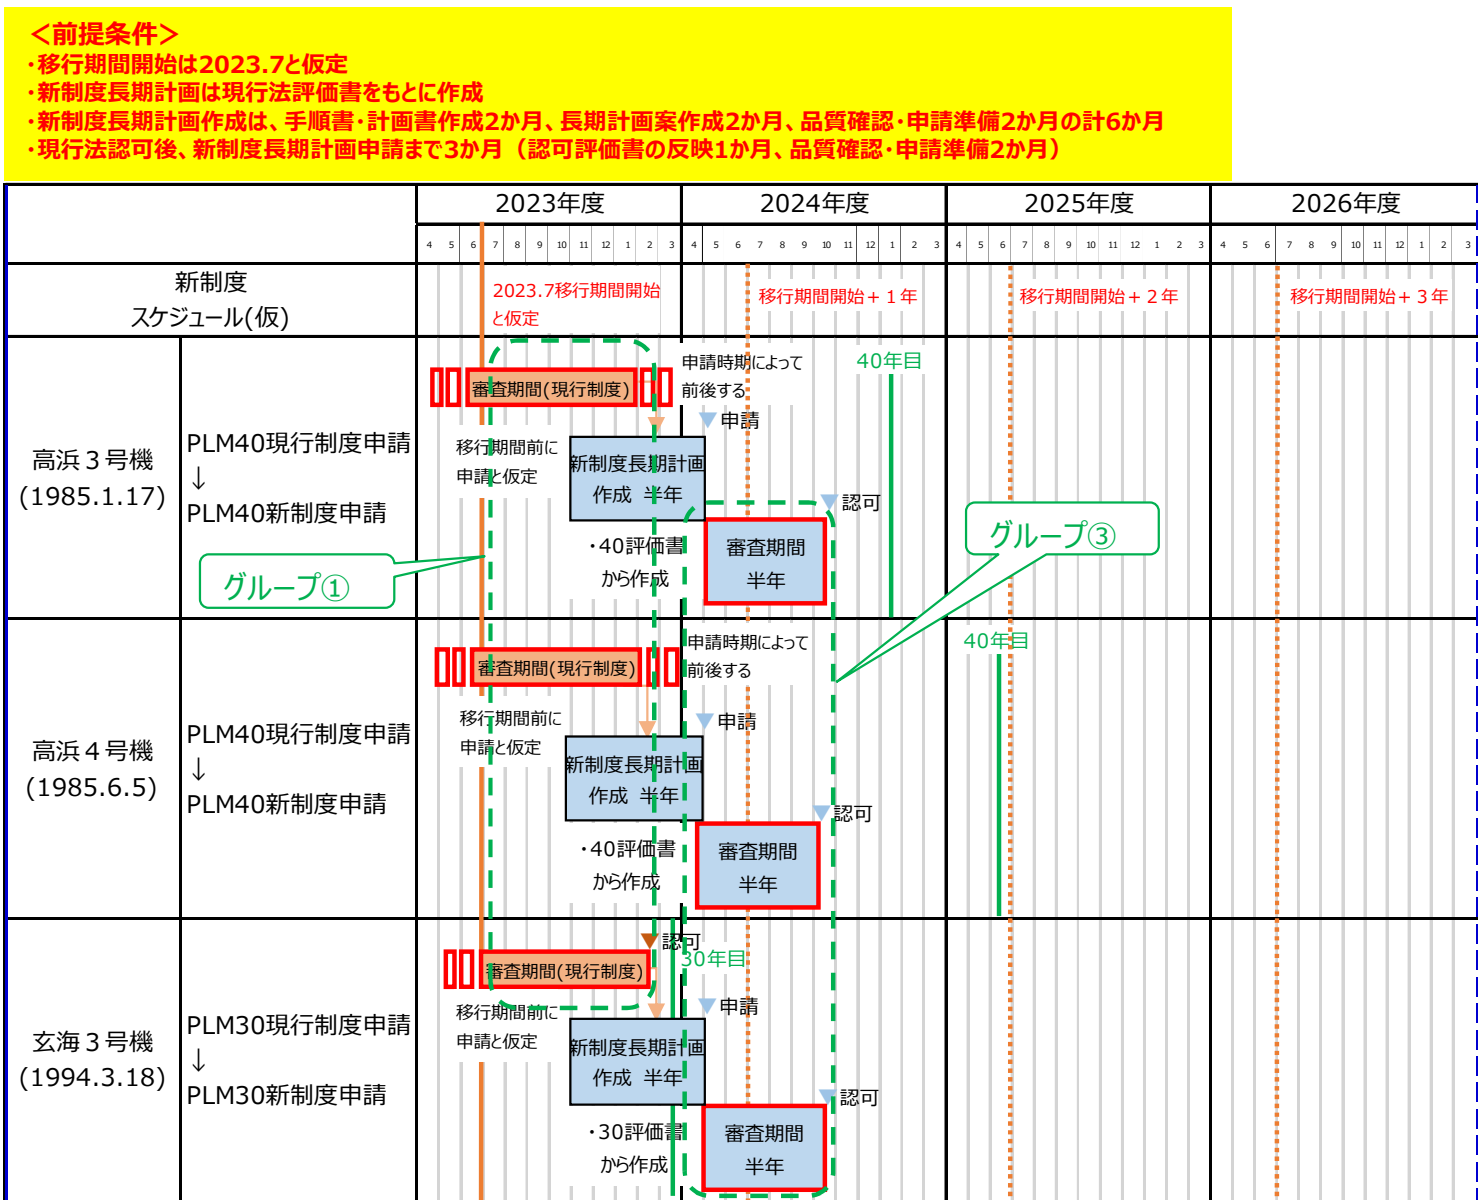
＜前提条件＞
・移行期間開始は2023.7と仮定
・新制度長期計画は現行法評価書をもとに作成
・新制度長期計画作成は、手順書・計画書作成2か月、長期計画案作成2か月、品質確認・申請準備2か月の計6か月
・現行法認可後、新制度長期計画申請まで3か月（認可評価書の反映1か月、品質確認・申請準備2か月）

| | | 2023年度 | 2024年度 | 2025年度 | 2026年度 |
|---|---|---|---|---|---|
| | | 4 5 6 7 8 9 10 11 12 1 2 3 | 4 5 6 7 8 9 10 11 12 1 2 3 | 4 5 6 7 8 9 10 11 12 1 2 3 | 4 5 6 7 8 9 10 11 12 1 2 3 |
| 新制度 スケジュール(仮) | | 2023.7移行期間開始と仮定 | 移行期間開始＋１年 | 移行期間開始＋２年 | 移行期間開始＋３年 |
| 高浜３号機 (1985.1.17) | PLM40現行制度申請 ↓ PLM40新制度申請 | 審査期間(現行制度) 移行期間前に申請と仮定 新制度長期計画 作成 半年 ・40評価書から作成 | 申請時期によって前後する 申請 40年目 認可 審査期間 半年 | | |
| 高浜４号機 (1985.6.5) | PLM40現行制度申請 ↓ PLM40新制度申請 | 審査期間(現行制度) 移行期間前に申請と仮定 新制度長期計画 作成 半年 ・40評価書から作成 | 申請時期によって前後する 申請 認可 審査期間 半年 | 40年目 | |
| 玄海３号機 (1994.3.18) | PLM30現行制度申請 ↓ PLM30新制度申請 | 審査期間(現行制度) 認可 移行期間前に申請と仮定 新制度長期計画 作成 半年 ・30評価書から作成 | 30年目 申請 認可 審査期間 半年 | | |

グループ①
グループ③